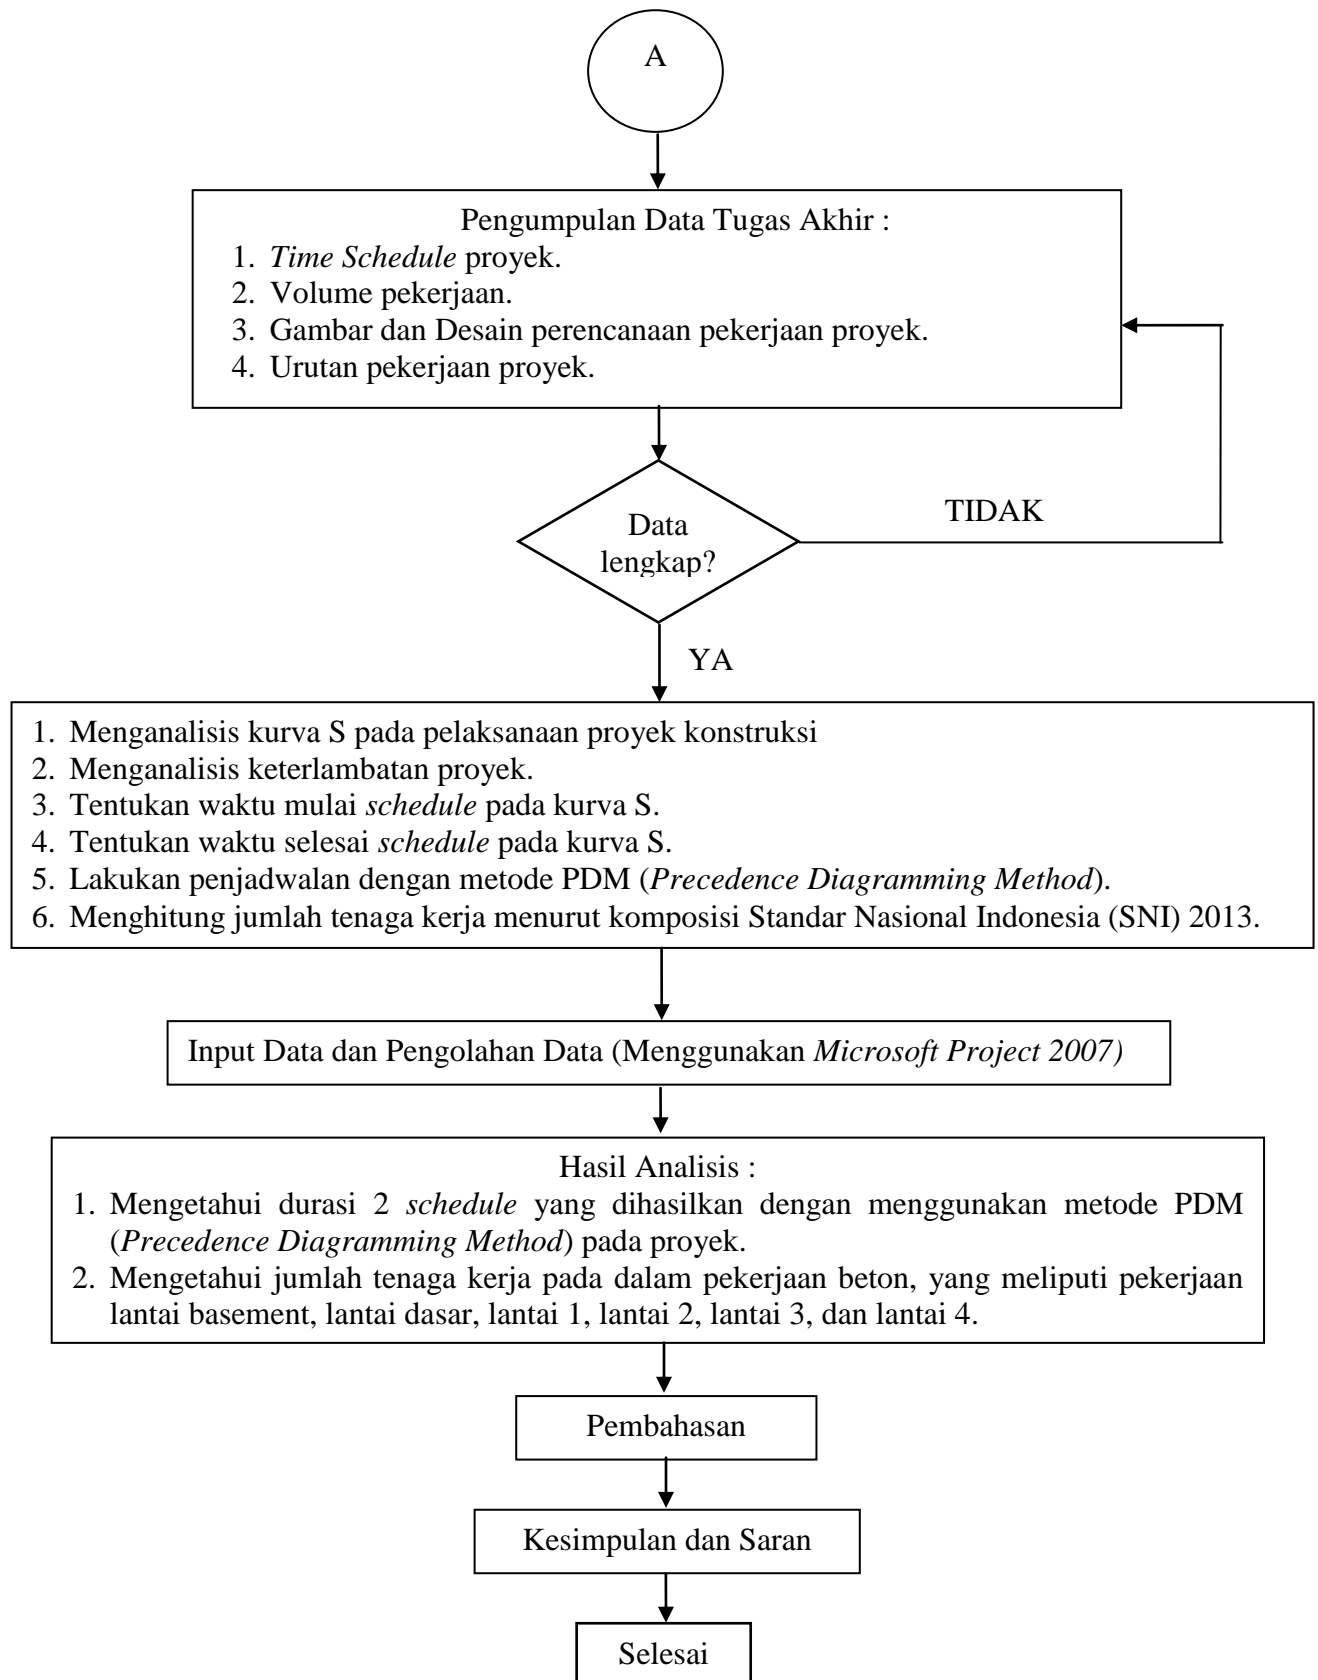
A

Pengumpulan Data Tugas Akhir :
1. Time Schedule proyek.
2. Volume pekerjaan.
3. Gambar dan Desain perencanaan pekerjaan proyek.
4. Urutan pekerjaan proyek.

Data lengkap?

TIDAK

YA

1. Menganalisis kurva S pada pelaksanaan proyek konstruksi
2. Menganalisis keterlambatan proyek.
3. Tentukan waktu mulai schedule pada kurva S.
4. Tentukan waktu selesai schedule pada kurva S.
5. Lakukan penjadwalan dengan metode PDM (Precedence Diagramming Method).
6. Menghitung jumlah tenaga kerja menurut komposisi Standar Nasional Indonesia (SNI) 2013.

Input Data dan Pengolahan Data (Menggunakan Microsoft Project 2007)

Hasil Analisis :
1. Mengetahui durasi 2 schedule yang dihasilkan dengan menggunakan metode PDM (Precedence Diagramming Method) pada proyek.
2. Mengetahui jumlah tenaga kerja pada dalam pekerjaan beton, yang meliputi pekerjaan lantai basement, lantai dasar, lantai 1, lantai 2, lantai 3, dan lantai 4.

Pembahasan

Kesimpulan dan Saran

Selesai